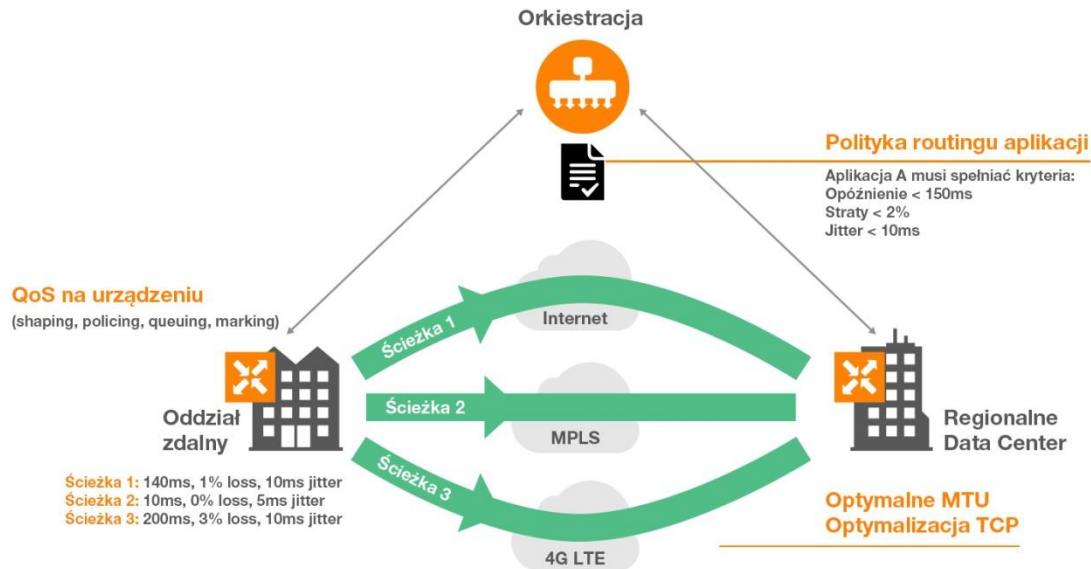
Orkiestracja

Polityka routingu aplikacji

Aplikacja A musi spełniać kryteria:
Opóźnienie < 150ms
Straty < 2%
Jitter < 10ms

QoS na urządzeniu
(shaping, policing, queuing, marking)

Ścieżka 1
Internet
Ścieżka 2
MPLS
Ścieżka 3
4G LTE

Oddział zdalny

Regionalne Data Center

Ścieżka 1: 140ms, 1% loss, 10ms jitter
Ścieżka 2: 10ms, 0% loss, 5ms jitter
Ścieżka 3: 200ms, 3% loss, 10ms jitter

Optymalne MTU
Optymalizacja TCP